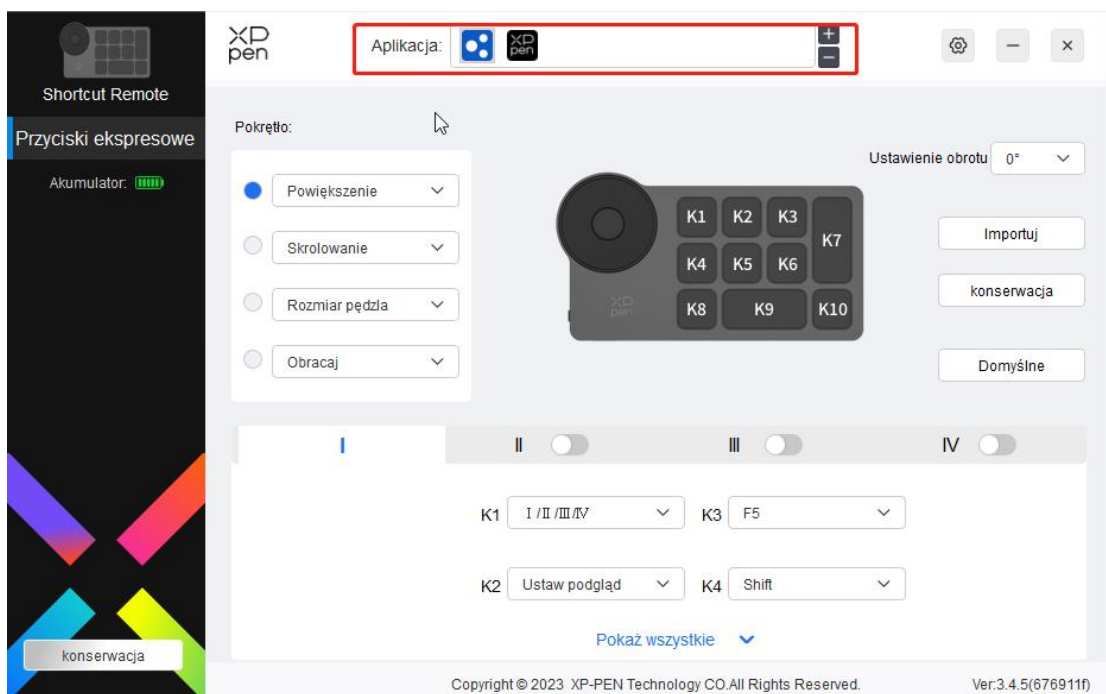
Shortcut Remote

Przyciski ekspresowe

Akumulator:

konserwacja

XP pen

Aplikacja:

XP pen

+

−

Pokrętło:

Powiększenie

Skrolowanie

Rozmiar pędzla

Obracaj

K1 K2 K3 K7 K4 K5 K6 K8 K9 K10

XP pen

Ustawienie obrotu 0°

Importuj

konserwacja

Domyślne

I

II

III

IV

K1 I / II / III / IV

K3 F5

K2 Ustaw podgląd

K4 Shift

Pokaż wszystkie

Copyright © 2023 XP-PEN Technology CO.All Rights Reserved.

Ver:3.4.5(676911f)